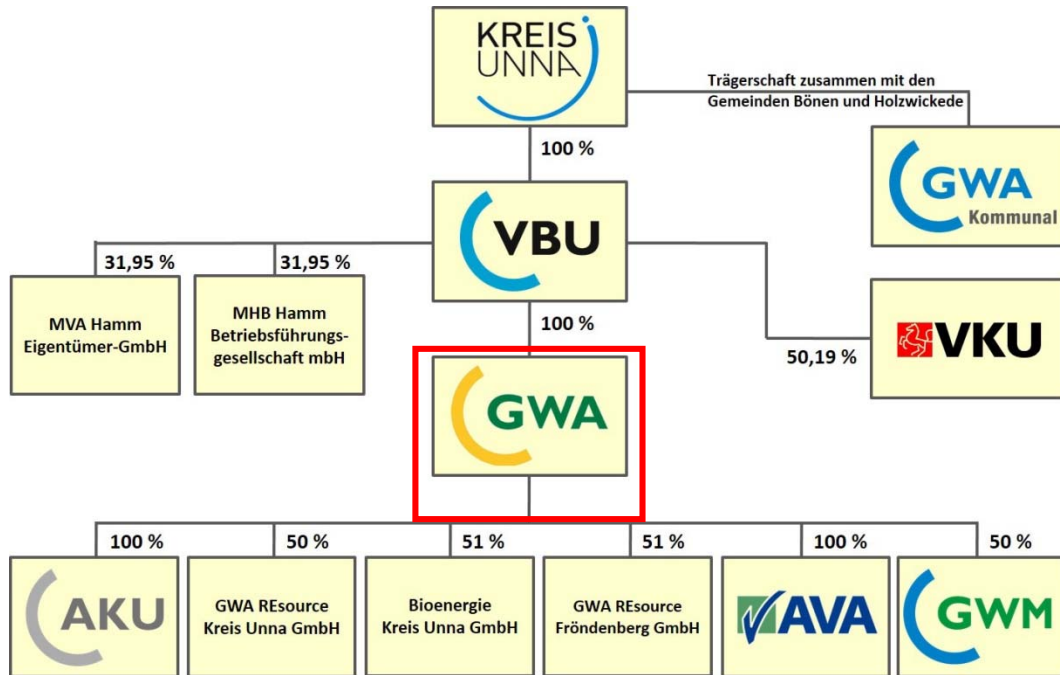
KREIS UNNA

Trägerschaft zusammen mit den Gemeinden Bönen und Holzwickede

100 %

GWA Kommunal

VBU

31,95 %

31,95 %

MVA Hamm Eigentümer-GmbH

MHB Hamm Betriebsführungsgesellschaft mbH

100 %

50,19 %

VKU

GWA

100 %

50 %

51 %

51 %

100 %

50 %

AKU

GWA REsource Kreis Unna GmbH

Bioenergie Kreis Unna GmbH

GWA REsource Fröndenberg GmbH

AVA

GWM